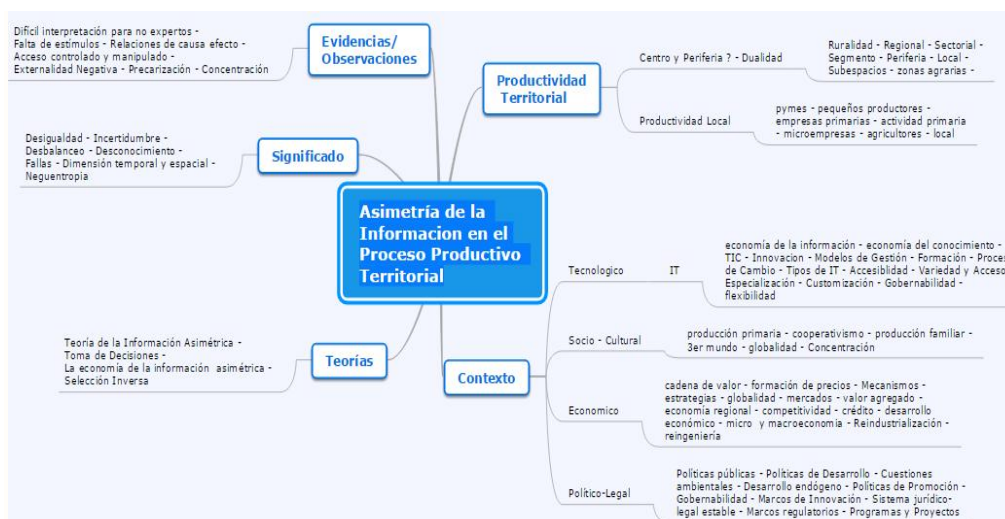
Asimetría de la Informacion en el Proceso Productivo Territorial

Evidencias/ Observaciones

Difícil interpretación para no expertos - Falta de estímulos - Relaciones de causa efecto - Acceso controlado y manipulado - Externalidad Negativa - Precarización - Concentración

Significado

Desigualdad - Incertidumbre - Desbalanceo - Desconocimiento - Fallas - Dimensión temporal y espacial - Neguentropia

Teorías

Teoría de la Información Asimétrica - Toma de Decisiones - La economía de la información asimétrica - Selección Inversa

Productividad Territorial

Centro y Periferia ? - Dualidad

Ruralidad - Regional - Sectorial - Segmento - Periferia - Local - Subespacios - zonas agrarias -

Productividad Local

pymes - pequeños productores - empresas primarias - actividad primaria - microempresas - agricultores - local

Contexto

Tecnologico

IT

economía de la información - economía del conocimiento - TIC - Innovacion - Modelos de Gestión - Formación - Proce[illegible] de Cambio - Tipos de IT - Accesibilidad - Variedad y Acceso Especialización - Customización - Gobernabilidad - flexibilidad

Socio - Cultural

producción primaria - cooperativismo - producción familiar - 3er mundo - globalidad - Concentración

Economico

cadena de valor - formación de precios - Mecanismos - estrategias - globalidad - mercados - valor agregado - economía regional - competitividad - crédito - desarrollo económico - micro y macroeconomia - Reindustrialización - reingeniería

Político-Legal

Políticas públicas - Políticas de Desarrollo - Cuestiones ambientales - Desarrollo endógeno - Políticas de Promoción - Gobernabilidad - Marcos de Innovación - Sistema jurídico- legal estable - Marcos regulatorios - Programas y Proyectos